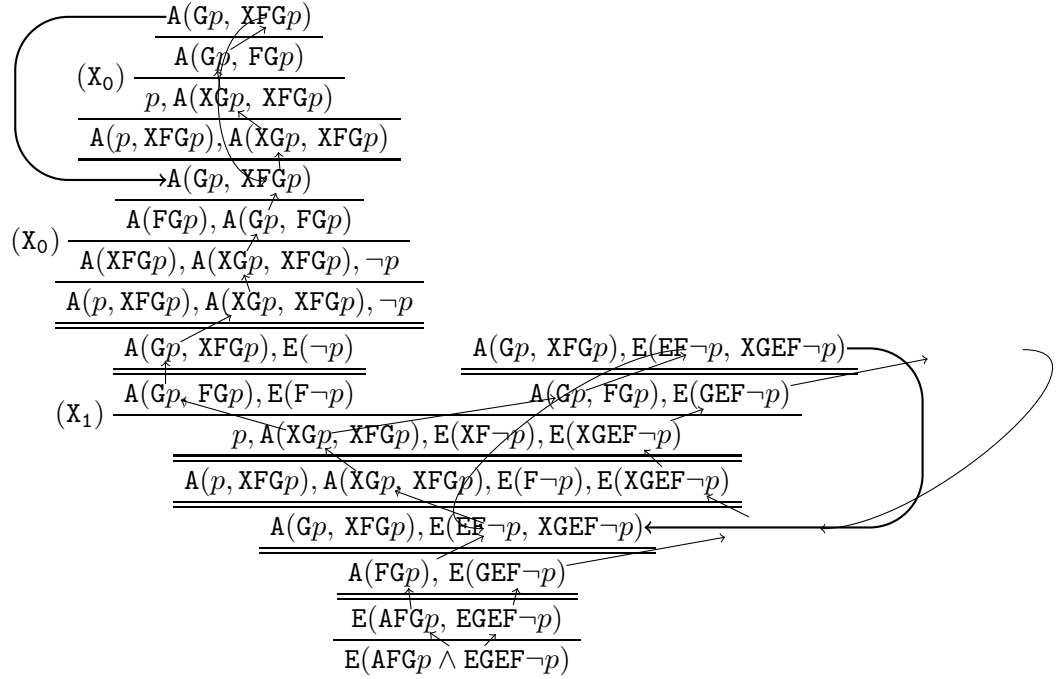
$\mathtt{A}(\mathtt{G}p,\ \mathtt{XFG}p)$

$\mathtt{A}(\mathtt{G}p,\ \mathtt{FG}p)$

$(\mathtt{X}_0)$ $p, \mathtt{A}(\mathtt{XG}p,\ \mathtt{XFG}p)$

$\mathtt{A}(p, \mathtt{XFG}p), \mathtt{A}(\mathtt{XG}p,\ \mathtt{XFG}p)$

$\mathtt{A}(\mathtt{G}p,\ \mathtt{XFG}p)$

$\mathtt{A}(\mathtt{FG}p), \mathtt{A}(\mathtt{G}p,\ \mathtt{FG}p)$

$(\mathtt{X}_0)$ $\mathtt{A}(\mathtt{XFG}p), \mathtt{A}(\mathtt{XG}p,\ \mathtt{XFG}p), \neg p$

$\mathtt{A}(p, \mathtt{XFG}p), \mathtt{A}(\mathtt{XG}p,\ \mathtt{XFG}p), \neg p$

$\mathtt{A}(\mathtt{G}p,\ \mathtt{XFG}p), \mathtt{E}(\neg p)$

$\mathtt{A}(\mathtt{G}p,\ \mathtt{XFG}p), \mathtt{E}(\mathtt{EF}\neg p,\ \mathtt{XGEF}\neg p)$

$(\mathtt{X}_1)$ $\mathtt{A}(\mathtt{G}p,\ \mathtt{FG}p), \mathtt{E}(\mathtt{F}\neg p)$

$\mathtt{A}(\mathtt{G}p,\ \mathtt{FG}p), \mathtt{E}(\mathtt{GEF}\neg p)$

$p, \mathtt{A}(\mathtt{XG}p,\ \mathtt{XFG}p), \mathtt{E}(\mathtt{XF}\neg p), \mathtt{E}(\mathtt{XGEF}\neg p)$

$\mathtt{A}(p, \mathtt{XFG}p), \mathtt{A}(\mathtt{XG}p,\ \mathtt{XFG}p), \mathtt{E}(\mathtt{F}\neg p), \mathtt{E}(\mathtt{XGEF}\neg p)$

$\mathtt{A}(\mathtt{G}p,\ \mathtt{XFG}p), \mathtt{E}(\mathtt{EF}\neg p,\ \mathtt{XGEF}\neg p)$

$\mathtt{A}(\mathtt{FG}p),\ \mathtt{E}(\mathtt{GEF}\neg p)$

$\mathtt{E}(\mathtt{AFG}p,\ \mathtt{EGEF}\neg p)$

$\mathtt{E}(\mathtt{AFG}p \wedge \mathtt{EGEF}\neg p)$